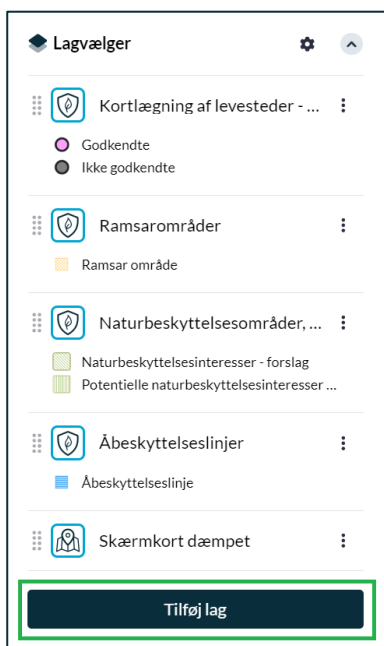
Lagvælger

Kortlægning af levesteder - ...

Godkendte
Ikke godkendte

Ramsarområder

Ramsar område

Naturbeskyttelsesområder, ...

Naturbeskyttelsesinteresser - forslag
Potentielle naturbeskyttelsesinteresser ...

Åbeskyttelseslinjer

Åbeskyttelseslinje

Skærmkort dæmpet

Tilføj lag